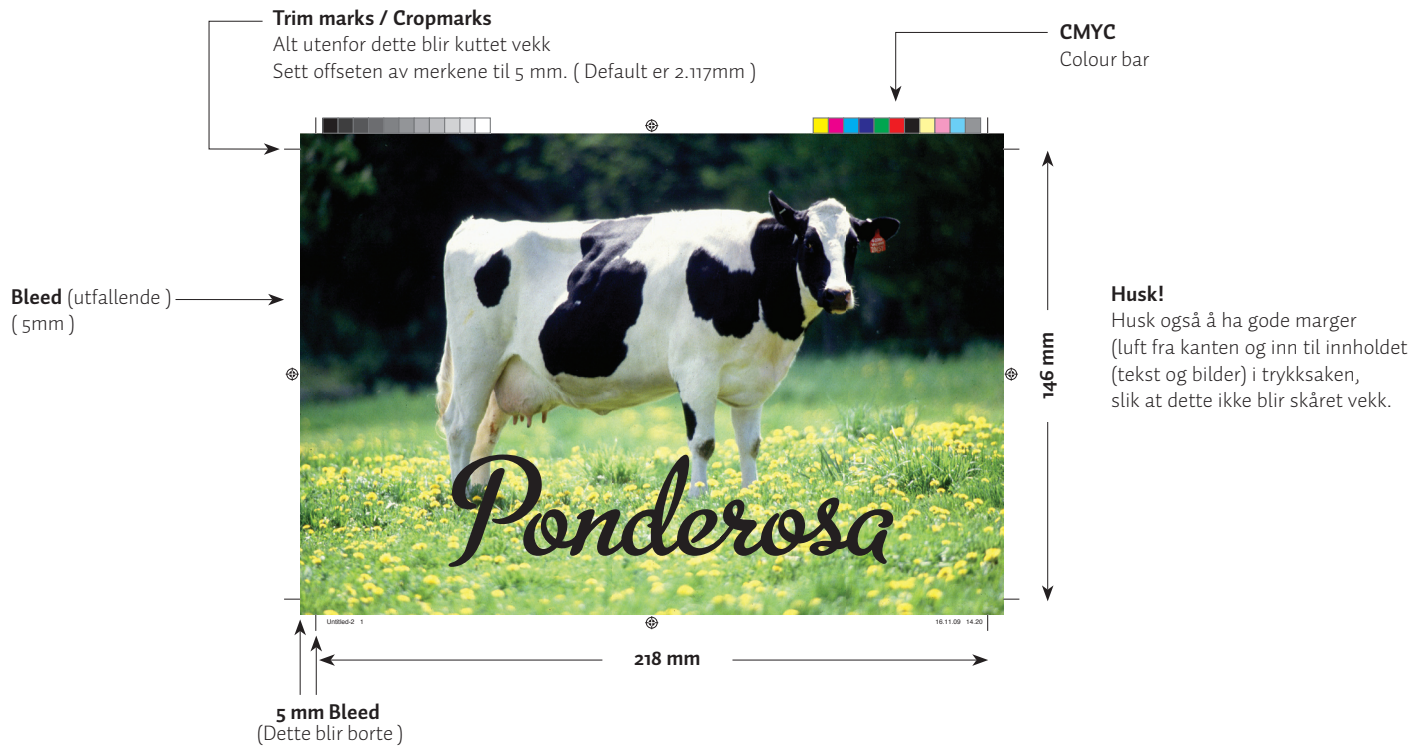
**Trim marks / Cropmarks**
Alt utenfor dette blir kuttet vekk
Sett offseten av merkene til 5 mm. ( Default er 2.117mm )

**CMYC**
Colour bar

**Bleed** (utfallende )
( 5mm )

Ponderosa

**146 mm**

**Husk!**
Husk også å ha gode marger (luft fra kanten og inn til innholdet (tekst og bilder) i trykksaken, slik at dette ikke blir skåret vekk.

Untitled-2 1

16.11.09 14.20

**218 mm**

**5 mm Bleed**
(Dette blir borte )